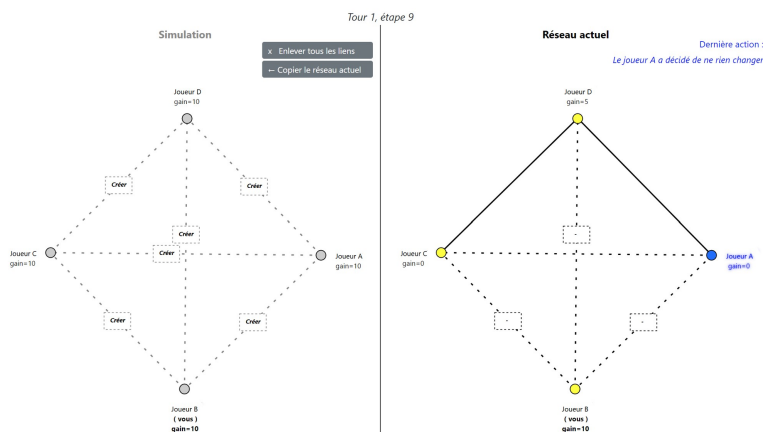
Tour 1, étape 9

Simulation

x Enlever tous les liens

← Copier le réseau actuel

Joueur D
gain=10

Créer

Créer

Créer

Créer

Joueur C
gain=10

Joueur A
gain=10

Créer

Créer

Joueur B
( vous )
gain=10

Réseau actuel

Dernière action :

Le joueur A a décidé de ne rien changer

Joueur D
gain=5

-

Joueur C
gain=0

Joueur A
gain=0

Joueur B
( vous )
gain=10